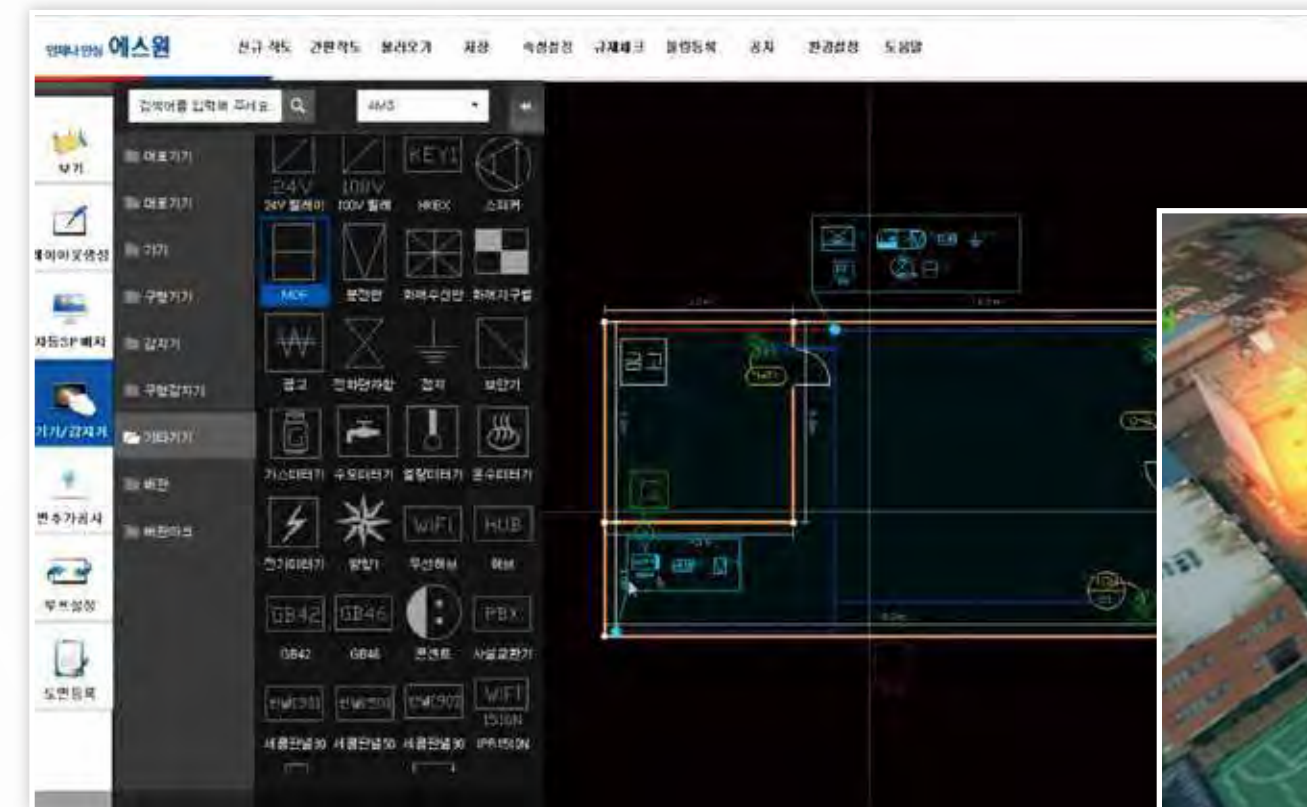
언제나 안심 에스원

신규 작도 간편작도 불러오기 저장 속성설정 규제체크 일람등록 공지 환경설정 도움말

검색어를 입력해 주세요.

4MS

보기

레이아웃생성

자동SP배치

기기/감지기

변수가공사

무드설정

도면등록

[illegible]기기

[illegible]기기

기기

구형기기

감지기

구형감지기

기타기기

배관

배관마크

24V 100V KEY1

24V 릴레이 100V 릴레이 HKEX 스피커

MDF 분전반 화재수신반 화재지구벨

접고 전화단자함 접지 보안기

가스미터기 수도미터기 열량미터기 온수미터기

전기미터기 방향기 무선허브 허브

WiFi HUB

GB42 GB46 PBX

GB42 GB46 콘센트 사설교환기

WiFi 1510N

세콤안심30 세콤안심50 세콤안심90 IPR1510N

금고